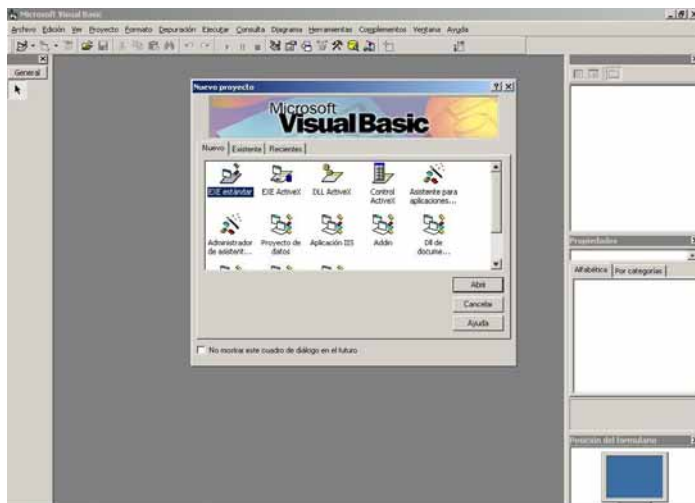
Microsoft Visual Basic

Archivo Edición Ver Proyecto Formato Depuración Ejecutar Consulta Diagrama Herramientas Complementos Ventana Ayuda

General

Nuevo proyecto

Microsoft Visual Basic

Nuevo | Existente | Recientes

EXE estándar
EXE ActiveX
DLL ActiveX
Control ActiveX
Asistente para aplicaciones...
Administrador de asistent...
Proyecto de datos
Aplicación IIS
Addin
Dll de docume...

Abrir
Cancelar
Ayuda

No mostrar este cuadro de diálogo en el futuro

Propiedades

Alfabética | Por categorías

Posición del formulario